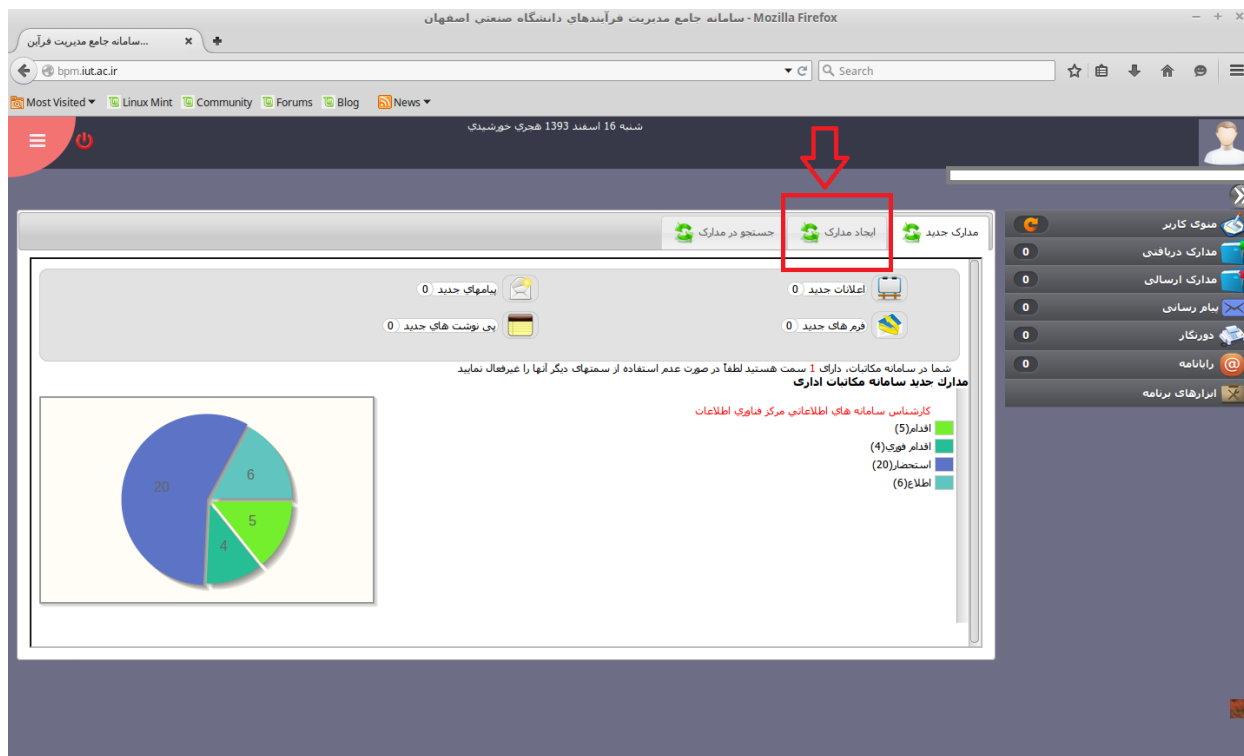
سامانه جامع مدیریت فرآیندهای دانشگاه صنعتی اصفهان - Mozilla Firefox

سامانه جامع مدیریت فرآین...

bpm.iut.ac.ir

Search

Most Visited
Linux Mint
Community
Forums
Blog
News

شنبه 16 اسفند 1393 هجري خورشيدي

مدارک جدید
ایجاد مدارک
جستجو در مدارک

اعلانات جديد 0
پیامهاي جديد 0
فرم هاي جديد 0
پی نوشت هاي جديد 0

شما در سامانه مکاتبات، دارای 1 سمت هستید لطفاً در صورت عدم استفاده از سمتهای دیگر آنها را غیرفعال نمایید

مدارک جدید سامانه مکاتبات اداری

کارشناس سامانه هاي اطلاعاتي مرکز فناوري اطلاعات

اقدام(5)
اقدام فوري(4)
استحضار(20)
اطلاع(6)

20
6
5
4

منوی کاربر
مدارک دریافتی 0
مدارک ارسالی 0
پیام رسانی 0
دورنگار 0
رایانامه 0
ابزارهای برنامه